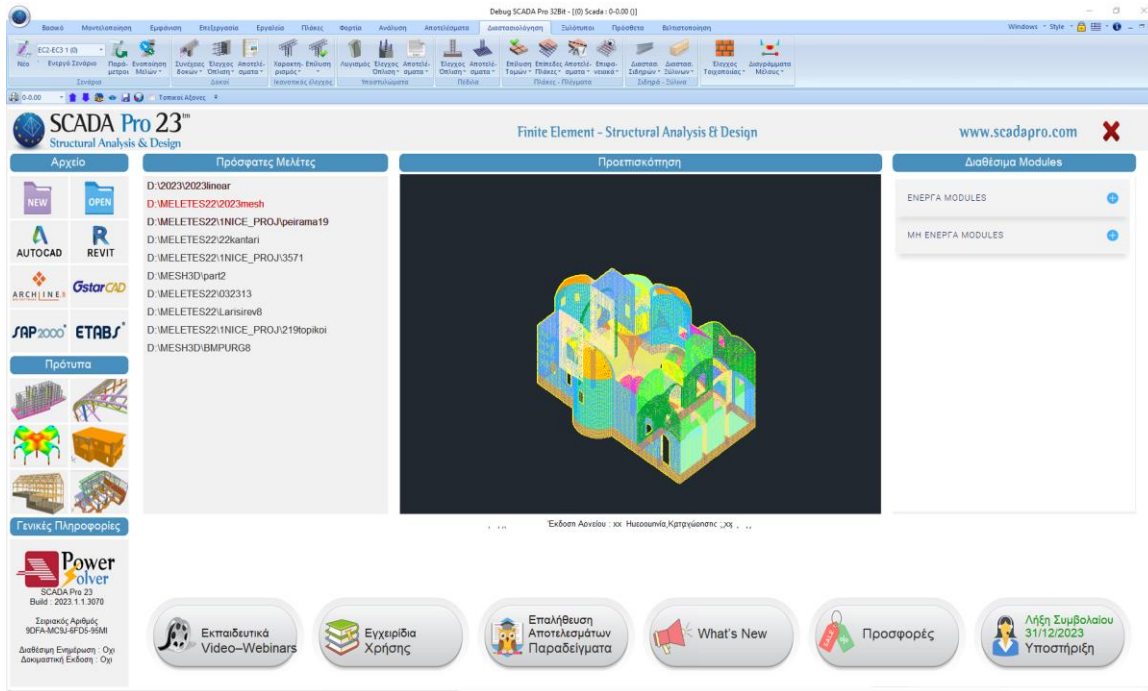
Debug SCADA Pro 32Bit - [(0) Scada : 0-0.00 ()]

Βασικά Μοντελοποίηση Εμφάνιση Επεξεργασία Εργαλεία Πλάκες Φορτία Ανάλυση Αποτελέσματα Διαστασιολόγηση Εξώλυτοι Πρόσθετα Βελτιστοποίηση

Windows Style

Νέο EC2-EC3 1 (0) Ενεργό Σενάριο Παρά- μετροι Ενοποίηση Μελών Σενάρια

Συνάρτηση δοκών Έλεγχος Όπλιση Αποτελέ- σματα Δοκοί

Χαρακτη- ρισμός Επίλυση Ικανοτικός έλεγχος

Λυγισμός Έλεγχος Όπλιση Αποτελέ- σματα Υποστυλώματα

Έλεγχος Όπλιση Αποτελέ- σματα Πέδιλα

Επίλυση Τομών Επίπεδος Πλάκες Αποτελέ- σματα Επιφα- νειακά Πλάκες - Πλέγματα

Διαστασ. Σιδηρών Διαστασ. Ξύλινων Σιδηρά - Ξύλινα

Έλεγχος Τοιχοποιίας Διαγράμματα Μέλους

0-0.00 Τοπικοί Άξονες

SCADA Pro 23™
Structural Analysis & Design

Finite Element - Structural Analysis & Design

www.scadapro.com

Αρχείο

NEW OPEN
AUTOCAD REVIT
ARCHLINE GstarCAD
SAP2000 ETABS

Πρότυπα

Γενικές Πληροφορίες

Power Solver
SCADA Pro 23
Build : 2023.1.1.3070

Σειριακός Αριθμός
9DFA-MC9J-6FD5-95MI

Διαθέσιμη Ενημέρωση : Όχι
Δοκιμαστική Έκδοση : Όχι

Πρόσφατες Μελέτες

D:\2023\2023linear
D:\MELETES22\2023mesh
D:\MELETES22\1NICE_PROJ\peirama19
D:\MELETES22\22kantari
D:\MELETES22\1NICE_PROJ\3571
D:\MESH3D\part2
D:\MELETES22\032313
D:\MELETES22\Larisirev8
D:\MELETES22\1NICE_PROJ\219topikoi
D:\MESH3D\BMPURG8

Προεπισκόπηση

Έκδοση Αρχείου : xx Ημερομηνία_Κατηχώρησης : xx

Διαθέσιμα Modules

ΕΝΕΡΓΑ MODULES
ΜΗ ΕΝΕΡΓΑ MODULES

Εκπαιδευτικά Video–Webinars

Εγχειρίδια Χρήσης

Επαλήθευση Αποτελεσμάτων Παραδείγματα

What's New

Προσφορές

Λήξη Συμβολαίου 31/12/2023 Υποστήριξη